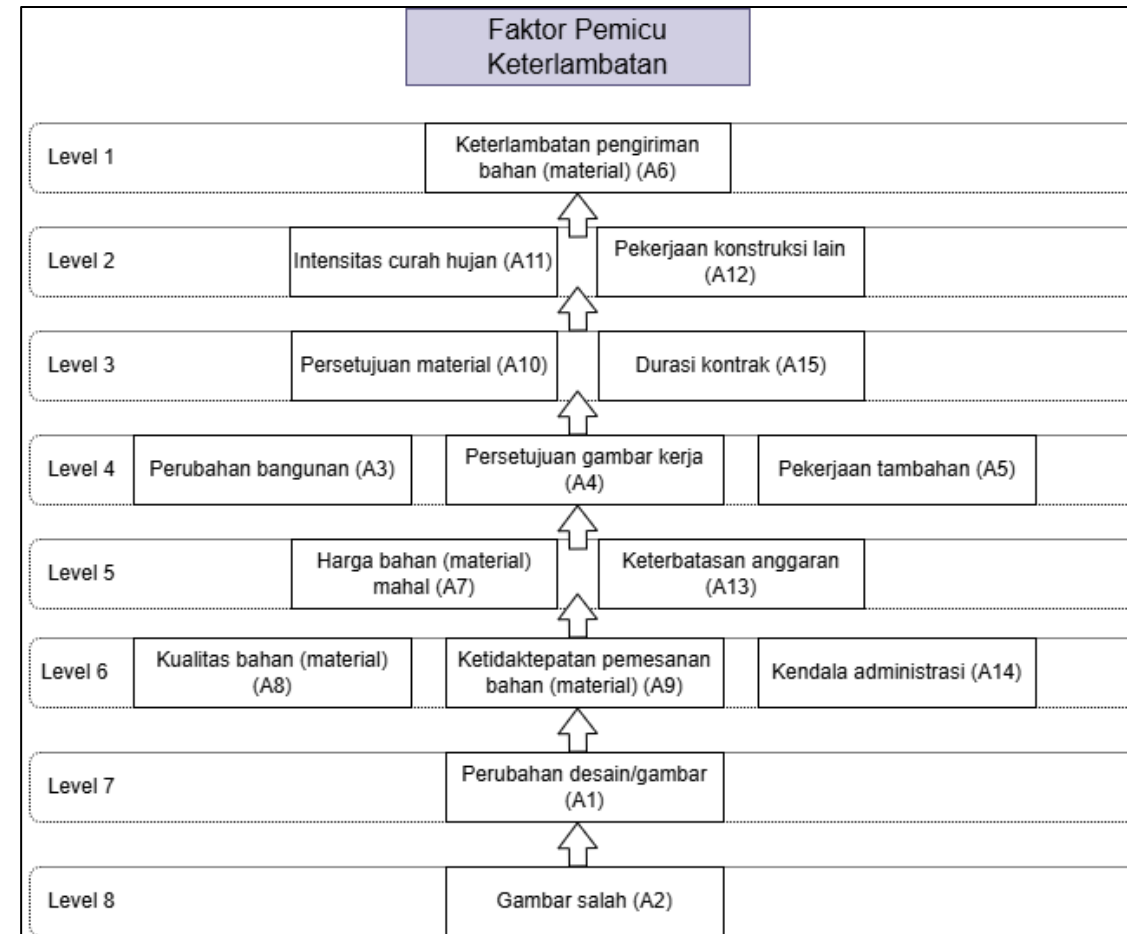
Faktor Pemicu Keterlambatan

Level 1
Keterlambatan pengiriman bahan (material) (A6)

Level 2
Intensitas curah hujan (A11)
Pekerjaan konstruksi lain (A12)

Level 3
Persetujuan material (A10)
Durasi kontrak (A15)

Level 4
Perubahan bangunan (A3)
Persetujuan gambar kerja (A4)
Pekerjaan tambahan (A5)

Level 5
Harga bahan (material) mahal (A7)
Keterbatasan anggaran (A13)

Level 6
Kualitas bahan (material) (A8)
Ketidaktepatan pemesanan bahan (material) (A9)
Kendala administrasi (A14)

Level 7
Perubahan desain/gambar (A1)

Level 8
Gambar salah (A2)